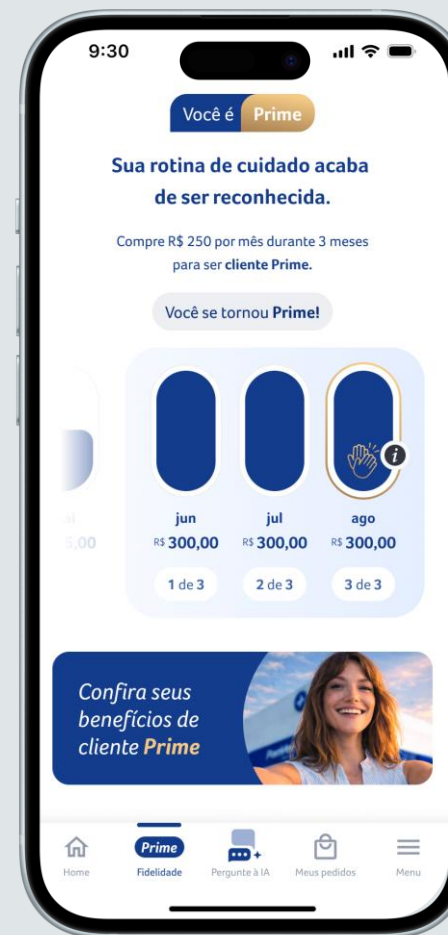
9:30

Você é Prime

Sua rotina de cuidado acaba de ser reconhecida.

Compre R$ 250 por mês durante 3 meses para ser cliente Prime.

Você se tornou Prime!

| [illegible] | jun | jul | ago |
|---|---|---|---|
| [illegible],00 | R$ 300,00 | R$ 300,00 | R$ 300,00 |
| | 1 de 3 | 2 de 3 | 3 de 3 |

Confira seus benefícios de cliente Prime

Home
Prime
Fidelidade
Pergunte à IA
Meus pedidos
Menu